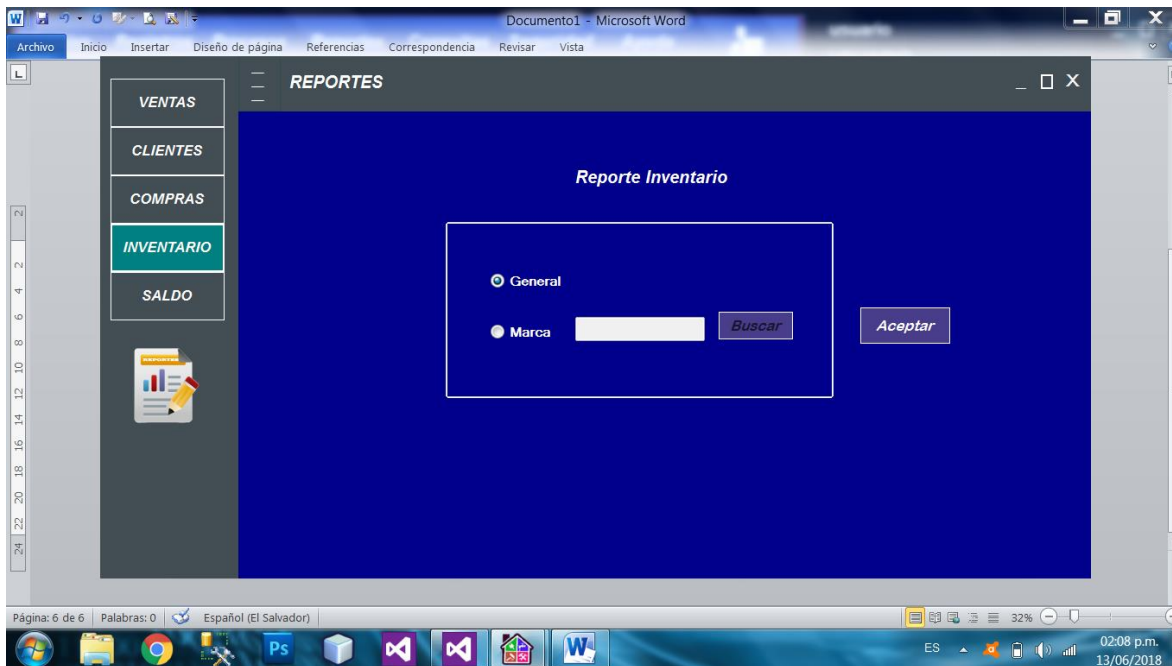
Documento1 - Microsoft Word

Archivo Inicio Insertar Diseño de página Referencias Correspondencia Revisar Vista

VENTAS
CLIENTES
COMPRAS
INVENTARIO
SALDO

REPORTES

Reporte Inventario

General

Marca

Buscar

Aceptar

Página: 6 de 6 Palabras: 0 Español (El Salvador)

32%

ES

02:08 p.m.
13/06/2018